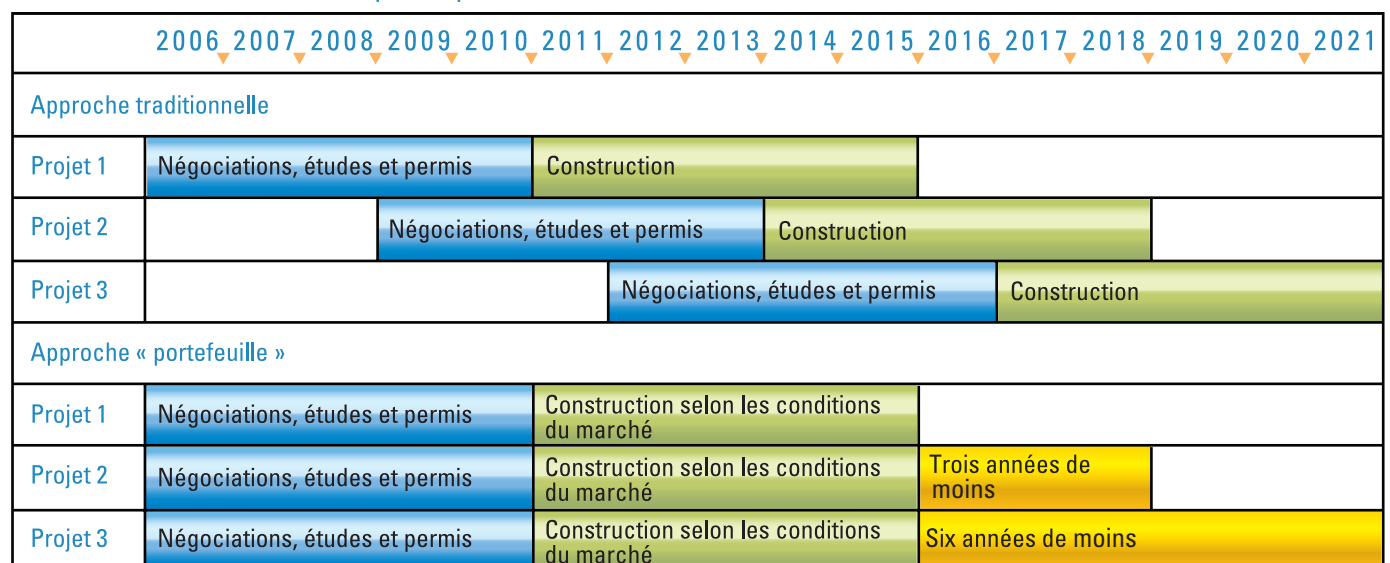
| | 2006 | 2007 | 2008 | 2009 | 2010 | 2011 | 2012 | 2013 | 2014 | 2015 | 2016 | 2017 | 2018 | 2019 | 2020 | 2021 |
|---|---|---|---|---|---|---|---|---|---|---|---|---|---|---|---|---|

Approche traditionnelle

| | | |
|---|---|---|
| Projet 1 | Négociations, études et permis | Construction |
| Projet 2 | Négociations, études et permis | Construction |
| Projet 3 | Négociations, études et permis | Construction |

Approche « portefeuille »

| | | | |
|---|---|---|---|
| Projet 1 | Négociations, études et permis | Construction selon les conditions du marché | |
| Projet 2 | Négociations, études et permis | Construction selon les conditions du marché | Trois années de moins |
| Projet 3 | Négociations, études et permis | Construction selon les conditions du marché | Six années de moins |